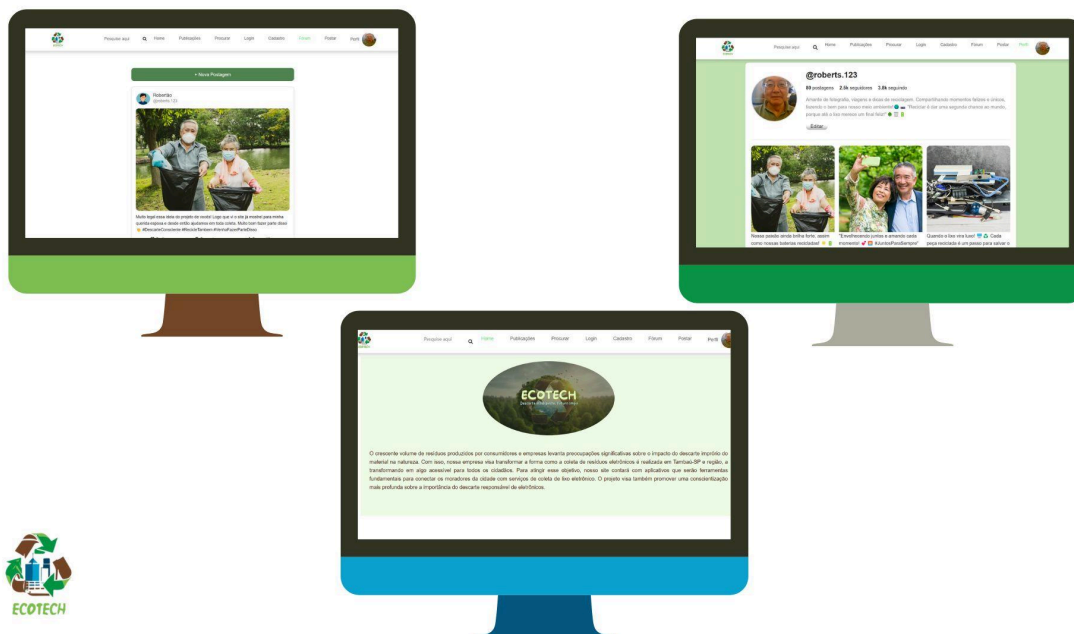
Pesquise aqui Home Publicações Procurar Login Cadastro Fórum Postar Perfil

+ Nova Postagem

Robertão
@roberts.123

Muito legal essa ideia do projeto de vocês! Logo que vi o site já mostrei para minha querida esposa e desde então ajudamos em toda coleta. Muito bom fazer parte disso! #DescarteConsciente #NósIsoTambém #VamosFazerParteDisso

Pesquise aqui Home Publicações Procurar Login Cadastro Fórum Postar Perfil

@roberts.123

89 postagens 2.5k seguidores 3.8k seguindo

Amante da fotografia, viagens e ideias de reciclagem. Compartilhando momentos felizes e úteis, fazendo o bem para nosso meio ambiente! "Reciclar é dar uma segunda chance ao mundo, porque até o lixo merece um final feliz"

Editar

Nosso pesado ainda brilha forte, assim como nossas baterias recicladas!

"Envelhecendo juntos e amando cada momento!" #JuntosParaSempre

Quando o lixo vira luxo! Cada peça reciclada é um passo para salvar o

Pesquise aqui Home Publicações Procurar Login Cadastro Fórum Postar Perfil

ECOTECH

O crescente volume de resíduos produzidos por consumidores e empresas levanta preocupações significativas sobre o impacto do descarte impróprio do material na natureza. Com isso, nossa empresa visa transformar a forma como a coleta de resíduos eletrônicos é realizada em Tambaú-SP e região, a transformando em algo acessível para todos os cidadãos. Para atingir esse objetivo, nosso site contará com aplicativos que serão ferramentas fundamentais para conectar os moradores da cidade com serviços de coleta de lixo eletrônico. O projeto visa também promover uma conscientização mais profunda sobre a importância do descarte responsável de eletrônicos.

ECOTECH